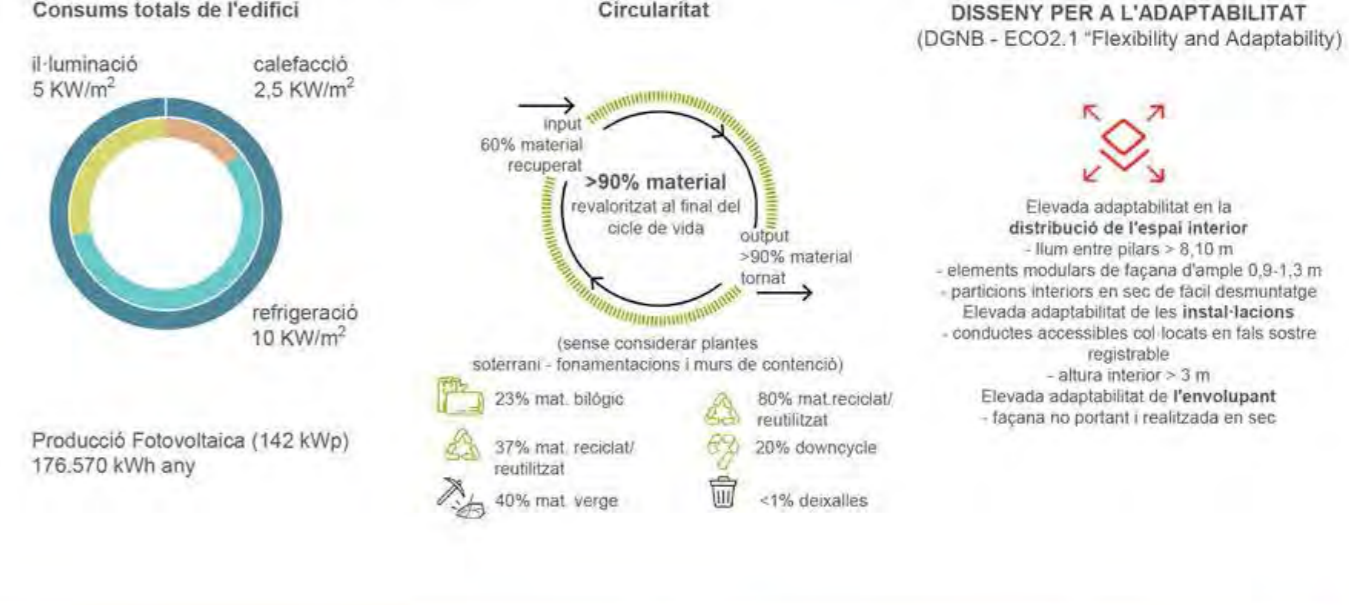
Consums totals de l'edifici

il·luminació
5 KW/m$^2$

calefacció
2,5 KW/m$^2$

refrigeració
10 KW/m$^2$

Producció Fotovoltaica (142 kWp)
176.570 kWh any

Circularitat

input
60% material recuperat

>90% material
revaloritzat al final del cicle de vida

output
>90% material tornat

(sense considerar plantes soterrani - fonamentacions i murs de contenció)

23% mat. bilògic
37% mat. reciclat/ reutilitzat
40% mat. verge
80% mat.reciclat/ reutilitzat
20% downcycle
<1% deixalles

DISSENY PER A L'ADAPTABILITAT
(DGNB - ECO2.1 "Flexibility and Adaptability)

Elevada adaptabilitat en la distribució de l'espai interior
- llum entre pilars > 8,10 m
- elements modulars de façana d'ample 0,9-1,3 m
- particions interiors en sec de fàcil desmuntatge
Elevada adaptabilitat de les instal·lacions
- conductes accessibles col·locats en fals sostre registrable
- altura interior > 3 m
Elevada adaptabilitat de l'envolupant
- façana no portant i realitzada en sec